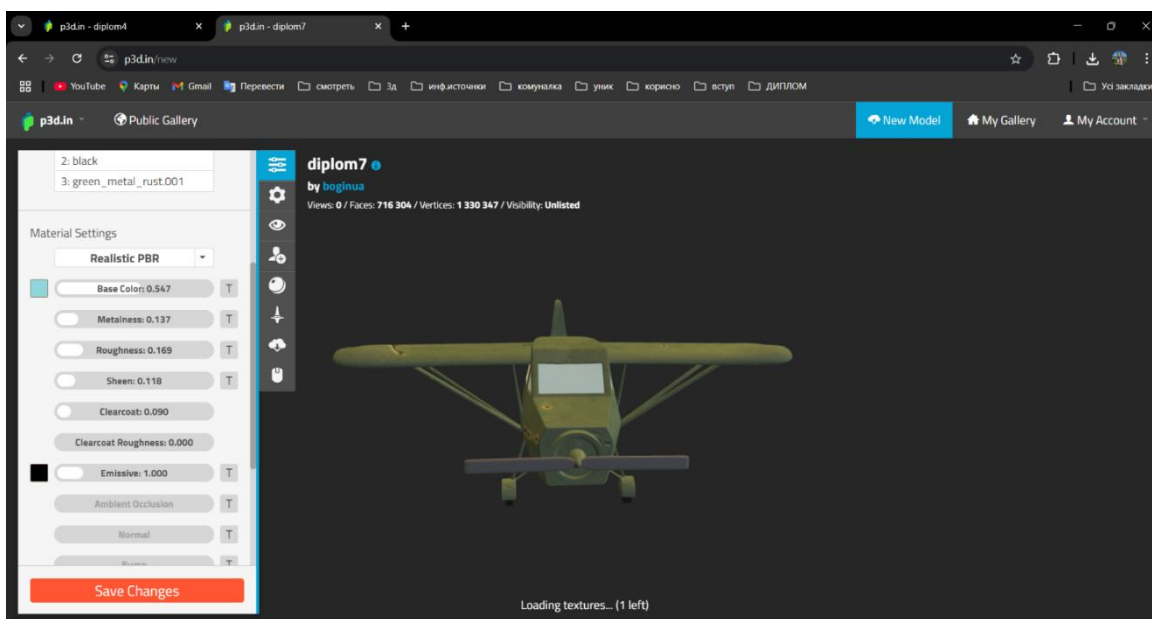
p3d.in - diplom4
p3d.in - diplom7
p3d.in/new
YouTube Карты Gmail Перевести смотреть 3д инф.источники комуналка уник корисно вступ ДИПЛОМ
Усі закладки
p3d.in Public Gallery
New Model My Gallery My Account

2: black
3: green_metal_rust.001

Material Settings
Realistic PBR
Base Color: 0.547 T
Metalness: 0.137 T
Roughness: 0.169 T
Sheen: 0.118 T
Clearcoat: 0.090
Clearcoat Roughness: 0.000
Emissive: 1.000 T
Ambient Occlusion T
Normal T
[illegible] T
Save Changes

diplom7
by boginua
Views: 0 / Faces: 716 304 / Vertices: 1 330 347 / Visibility: Unlisted

Loading textures... (1 left)